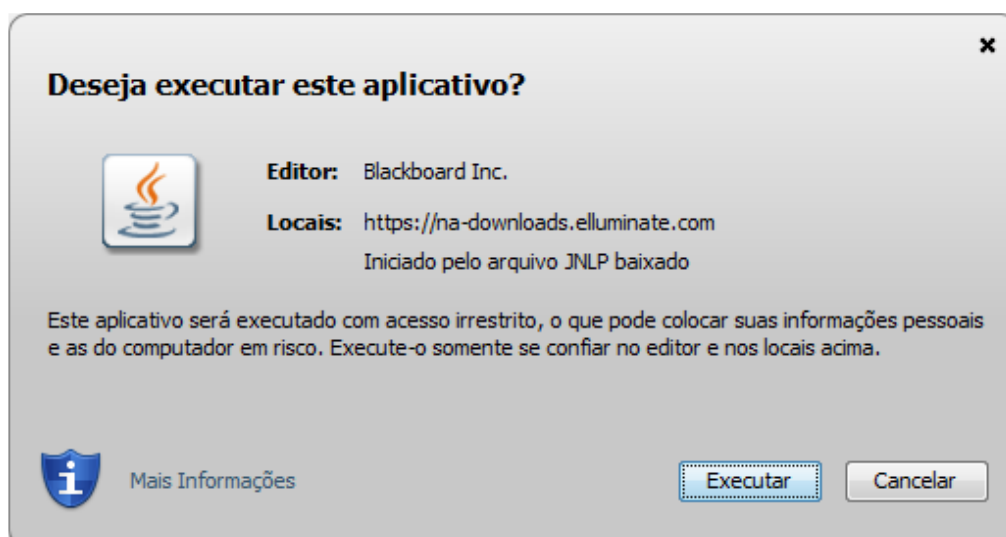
×

Deseja executar este aplicativo?

Editor: Blackboard Inc.

Locais: https://na-downloads.elluminate.com

Iniciado pelo arquivo JNLP baixado

Este aplicativo será executado com acesso irrestrito, o que pode colocar suas informações pessoais e as do computador em risco. Execute-o somente se confiar no editor e nos locais acima.

Mais Informações

Executar

Cancelar